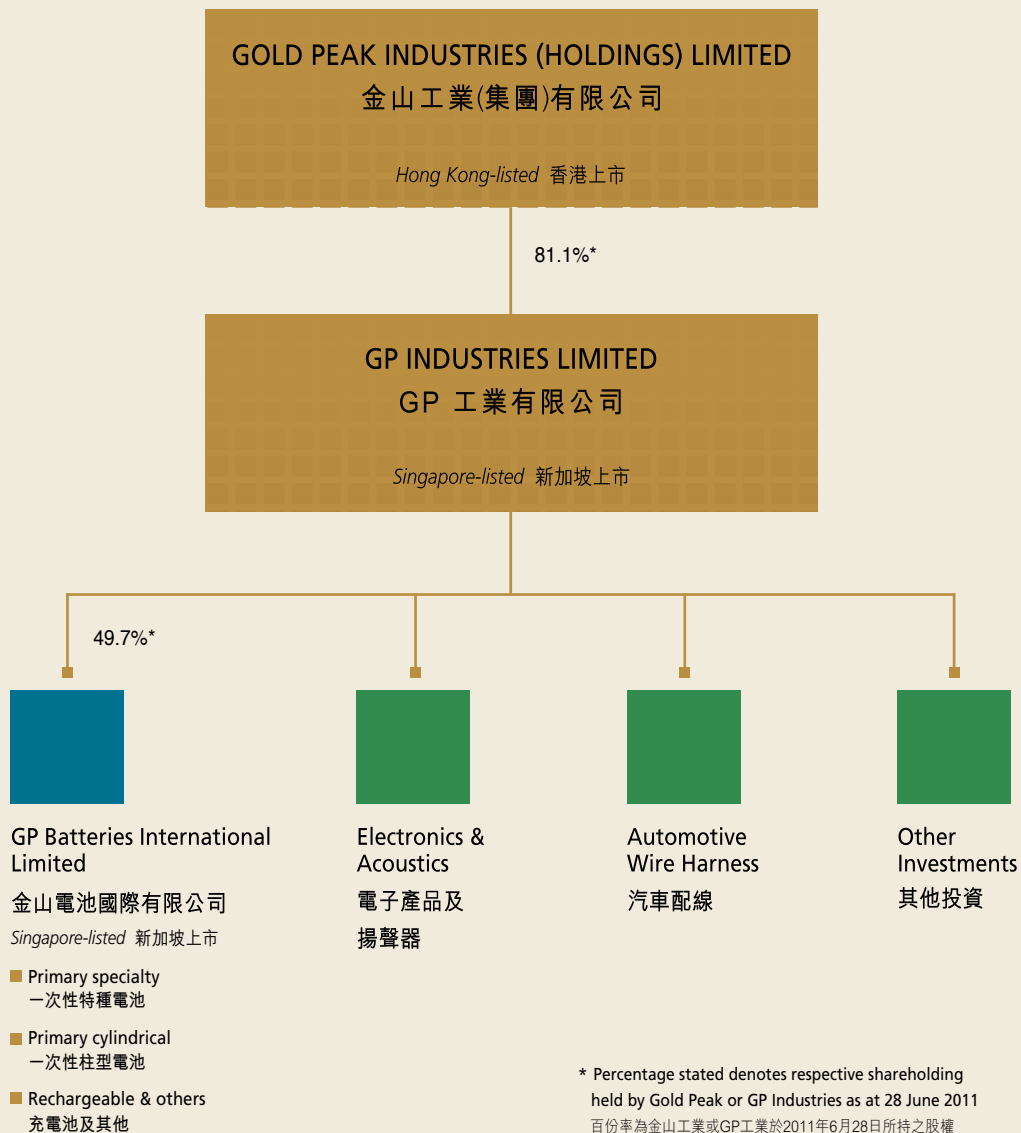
GOLD PEAK INDUSTRIES (HOLDINGS) LIMITED
金山工業(集團)有限公司

Hong Kong-listed 香港上市

81.1%*

GP INDUSTRIES LIMITED
GP 工業有限公司

Singapore-listed 新加坡上市

49.7%*

GP Batteries International Limited
金山電池國際有限公司
Singapore-listed 新加坡上市

Primary specialty
一次性特種電池

Primary cylindrical
一次性柱型電池

Rechargeable & others
充電池及其他

Electronics & Acoustics
電子產品及揚聲器

Automotive Wire Harness
汽車配線

Other Investments
其他投資

* Percentage stated denotes respective shareholding held by Gold Peak or GP Industries as at 28 June 2011
百份率為金山工業或GP工業於2011年6月28日所持之股權